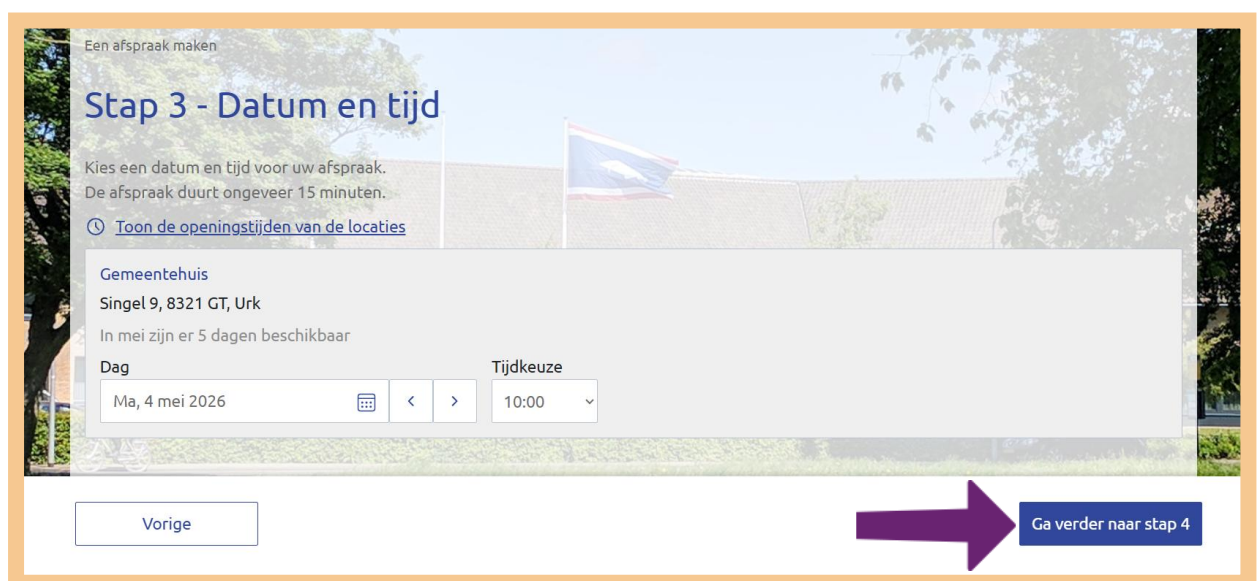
Een afspraak maken

Stap 3 - Datum en tijd

Kies een datum en tijd voor uw afspraak.
De afspraak duurt ongeveer 15 minuten.

Toon de openingstijden van de locaties

Gemeentehuis
Singel 9, 8321 GT, Urk
In mei zijn er 5 dagen beschikbaar

Dag
Ma, 4 mei 2026
<
>

Tijdkeuze
10:00

Vorige

Ga verder naar stap 4